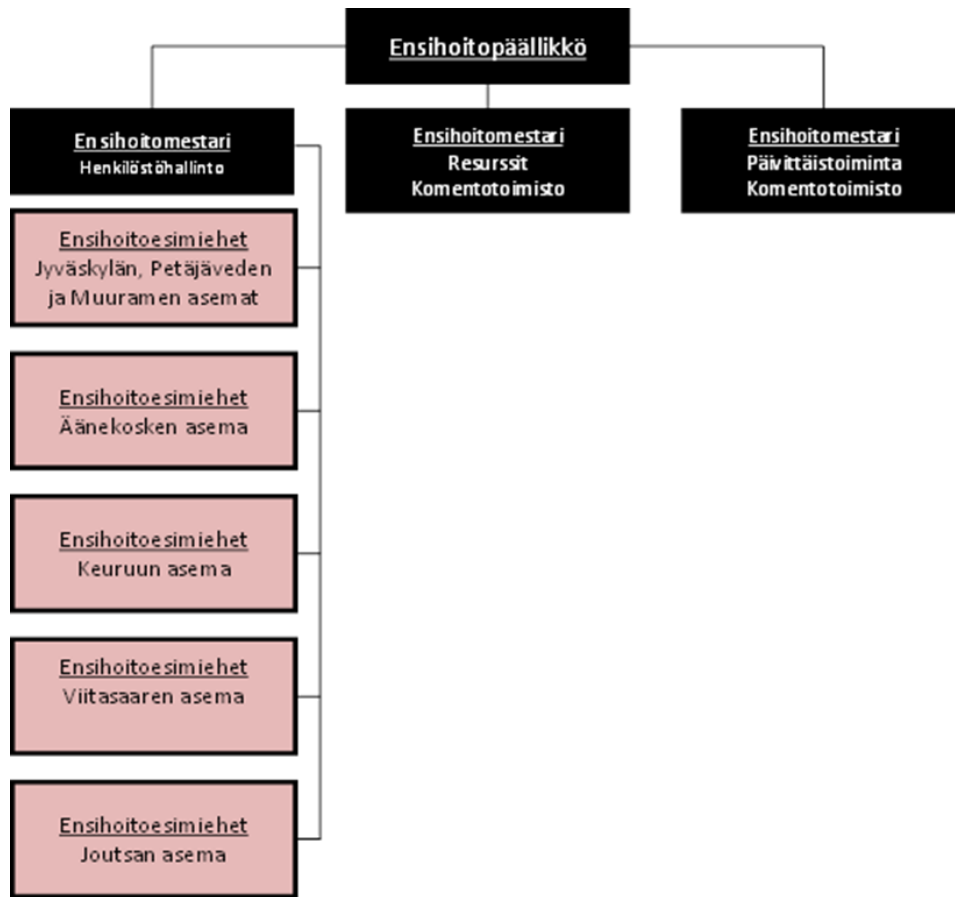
Ensihoitopäällikkö

Ensihoitomestari
Henkilöstöhallinto

Ensihoitomestari
Resurssit
Komentotoimisto

Ensihoitomestari
Päivittäistoiminta
Komentotoimisto

Ensihoitoesimiehet
Jyväskylän, Petäjäveden ja Muuramen asemat

Ensihoitoesimiehet
Äänekosken asema

Ensihoitoesimiehet
Keuruun asema

Ensihoitoesimiehet
Viitasaaren asema

Ensihoitoesimiehet
Joutsan asema